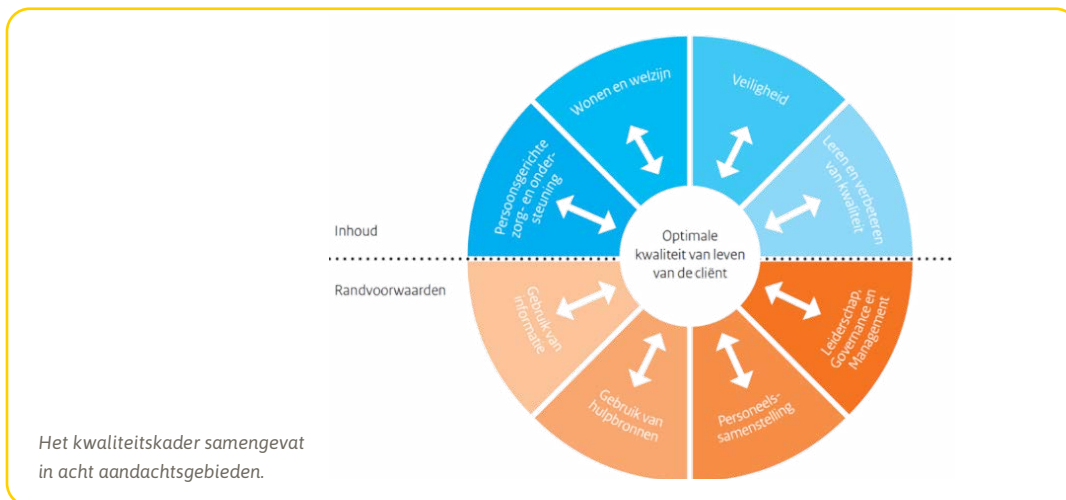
Wonen en welzijn

Veiligheid

Persoonsgerichte zorg- en ondersteuning

Leren en verbeteren van kwaliteit

Inhoud

Optimale kwaliteit van leven van de cliënt

Randvoorwaarden

Gebruik van informatie

Leiderschap, Governance en Management

Gebruik van hulpbronnen

Personeelssamenstelling

Het kwaliteitskader samengevat in acht aandachtsgebieden.